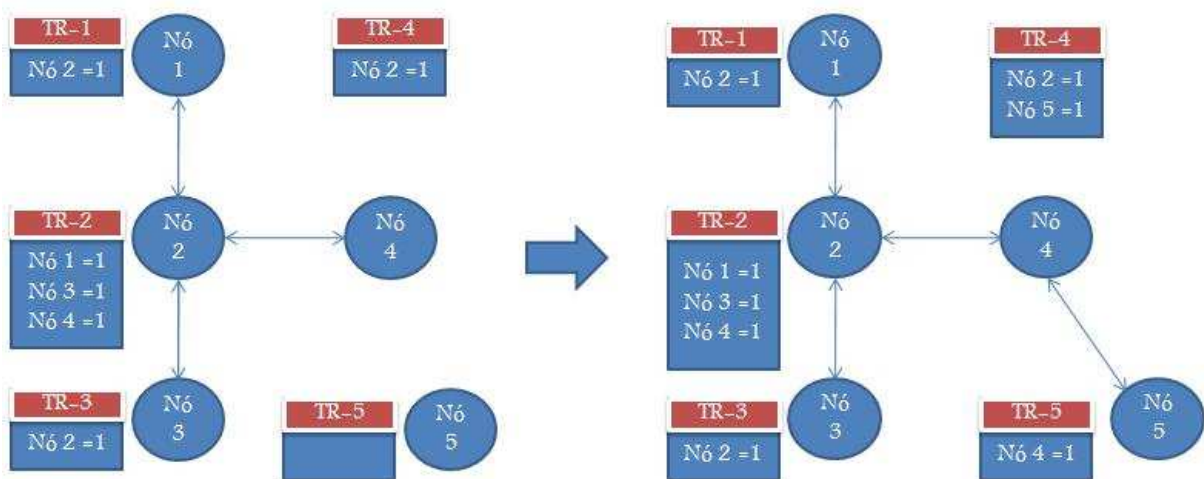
TR-1

Nó 2 =1

Nó 1

TR-4

Nó 2 =1

TR-2

Nó 1 =1
Nó 3 =1
Nó 4 =1

Nó 2

Nó 4

TR-3

Nó 2 =1

Nó 3

TR-5

Nó 5

TR-1

Nó 2 =1

Nó 1

TR-4

Nó 2 =1
Nó 5 =1

TR-2

Nó 1 =1
Nó 3 =1
Nó 4 =1

Nó 2

Nó 4

TR-3

Nó 2 =1

Nó 3

TR-5

Nó 4 =1

Nó 5